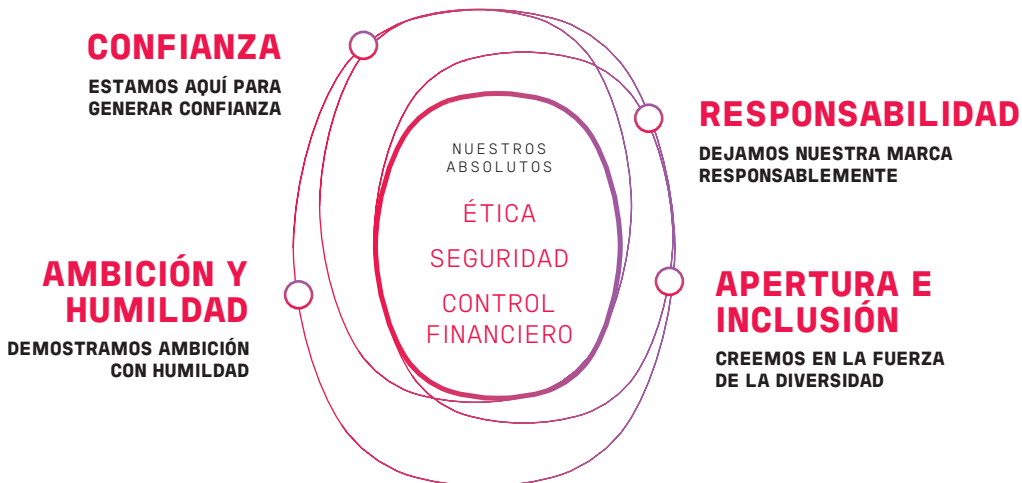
CONFIANZA

ESTAMOS AQUÍ PARA GENERAR CONFIANZA

NUESTROS ABSOLUTOS

ÉTICA

SEGURIDAD

CONTROL FINANCIERO

RESPONSABILIDAD

DEJAMOS NUESTRA MARCA RESPONSABLEMENTE

AMBICIÓN Y HUMILDAD

DEMOSTRAMOS AMBICIÓN CON HUMILDAD

APERTURA E INCLUSIÓN

CREEMOS EN LA FUERZA DE LA DIVERSIDAD